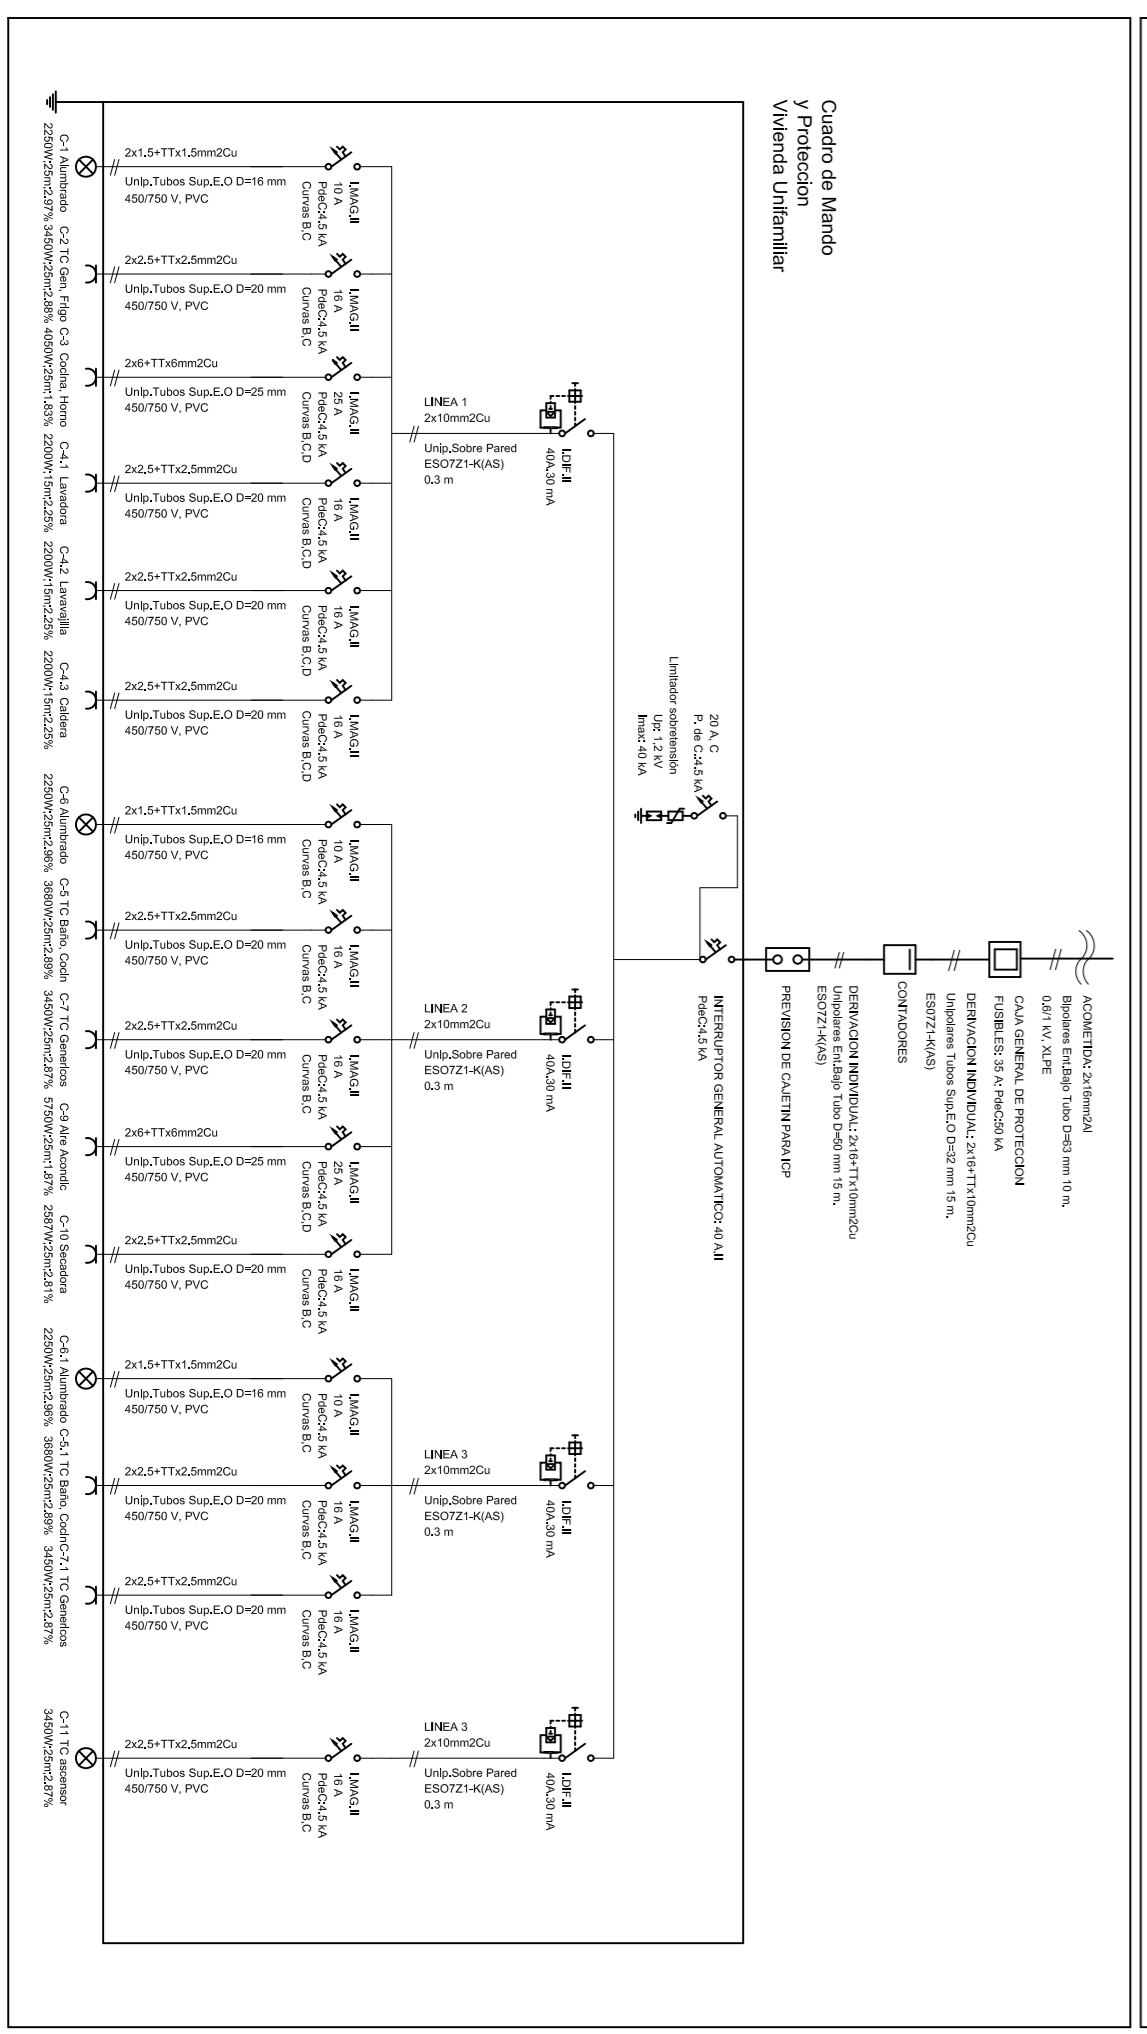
Cuadro de Mando
y Proteccion
Vivienda Unifamiliar

C-1 Alumbrado
2250W;25m;2.97%

2x1.5+TTx1.5mm2Cu
Unip.Tubos Sup.E.O D=16 mm
450/750 V, PVC

I.MAG.II
10 A
PdeC:4.5 kA
Curvas B,C

C-2 TC Gen, Frigo
3450W;25m;2.88%

2x2.5+TTx2.5mm2Cu
Unip.Tubos Sup.E.O D=20 mm
450/750 V, PVC

I.MAG.II
16 A
PdeC:4.5 kA
Curvas B,C

C-3 Cocina, Horno
4050W;25m;1.83%

2x6+TTx6mm2Cu
Unip.Tubos Sup.E.O D=25 mm
450/750 V, PVC

I.MAG.II
25 A
PdeC:4.5 kA
Curvas B,C,D

C-4.1 Lavadora
2200W;15m;2.25%

2x2.5+TTx2.5mm2Cu
Unip.Tubos Sup.E.O D=20 mm
450/750 V, PVC

I.MAG.II
16 A
PdeC:4.5 kA
Curvas B,C,D

C-4.2 Lavavajilla
2200W;15m;2.25%

2x2.5+TTx2.5mm2Cu
Unip.Tubos Sup.E.O D=20 mm
450/750 V, PVC

I.MAG.II
16 A
PdeC:4.5 kA
Curvas B,C,D

C-4.3 Caldera
2200W;15m;2.25%

2x2.5+TTx2.5mm2Cu
Unip.Tubos Sup.E.O D=20 mm
450/750 V, PVC

I.MAG.II
16 A
PdeC:4.5 kA
Curvas B,C,D

LINEA 1
2x10mm2Cu
Unip.Sobre Pared
ESO7Z1-K(AS)
0.3 m

I.DIF.II
40A.30 mA

Limitador sobretension
Up: 1.2 kV
Imax: 40 kA

20 A. C
P. de C.:4.5 kA

C-6 Alumbrado
2250W;25m;2.96%

2x1.5+TTx1.5mm2Cu
Unip.Tubos Sup.E.O D=16 mm
450/750 V, PVC

I.MAG.II
10 A
PdeC:4.5 kA
Curvas B,C

C-5 TC Baño, Cocin
3680W;25m;2.89%

2x2.5+TTx2.5mm2Cu
Unip.Tubos Sup.E.O D=20 mm
450/750 V, PVC

I.MAG.II
16 A
PdeC:4.5 kA
Curvas B,C

C-7 TC Genericos
3450W;25m;2.87%

2x2.5+TTx2.5mm2Cu
Unip.Tubos Sup.E.O D=20 mm
450/750 V, PVC

I.MAG.II
16 A
PdeC:4.5 kA
Curvas B,C

LINEA 2
2x10mm2Cu
Unip.Sobre Pared
ESO7Z1-K(AS)
0.3 m

I.DIF.II
40A.30 mA

C-9 Aire Acondic
5750W;25m;1.87%

2x6+TTx6mm2Cu
Unip.Tubos Sup.E.O D=25 mm
450/750 V, PVC

I.MAG.II
25 A
PdeC:4.5 kA
Curvas B,C,D

C-10 Secadora
2587W;25m;2.81%

2x2.5+TTx2.5mm2Cu
Unip.Tubos Sup.E.O D=20 mm
450/750 V, PVC

I.MAG.II
16 A
PdeC:4.5 kA
Curvas B,C

ACOMETIDA: 2x16mm2Al
Bipolares Ent.Bajo Tubo D=63 mm 10 m.
0.6/1 kV, XLPE

CAJA GENERAL DE PROTECCION
FUSIBLES: 35 A; PdeC:50 kA

DERIVACION INDIVIDUAL: 2x16+TTx10mm2Cu
Unipolares Tubos Sup.E.O D=32 mm 15 m.
ES07Z1-K(AS)

CONTADORES

DERIVACION INDIVIDUAL: 2x16+TTx10mm2Cu
Unipolares Ent.Bajo Tubo D=50 mm 15 m.
ES07Z1-K(AS)

PREVISION DE CAJETIN PARA ICP

INTERRUPTOR GENERAL AUTOMATICO: 40 A.II
PdeC:4.5 kA

C-6.1 Alumbrado
2250W;25m;2.96%

2x1.5+TTx1.5mm2Cu
Unip.Tubos Sup.E.O D=16 mm
450/750 V, PVC

I.MAG.II
10 A
PdeC:4.5 kA
Curvas B,C

C-5.1 TC Baño, Cocin
3680W;25m;2.89%

2x2.5+TTx2.5mm2Cu
Unip.Tubos Sup.E.O D=20 mm
450/750 V, PVC

I.MAG.II
16 A
PdeC:4.5 kA
Curvas B,C

C-7.1 TC Genericos
3450W;25m;2.87%

2x2.5+TTx2.5mm2Cu
Unip.Tubos Sup.E.O D=20 mm
450/750 V, PVC

I.MAG.II
16 A
PdeC:4.5 kA
Curvas B,C

LINEA 3
2x10mm2Cu
Unip.Sobre Pared
ESO7Z1-K(AS)
0.3 m

I.DIF.II
40A.30 mA

C-11 TC ascensor
3450W;25m;2.87%

2x2.5+TTx2.5mm2Cu
Unip.Tubos Sup.E.O D=20 mm
450/750 V, PVC

I.MAG.II
16 A
PdeC:4.5 kA
Curvas B,C

LINEA 3
2x10mm2Cu
Unip.Sobre Pared
ESO7Z1-K(AS)
0.3 m

I.DIF.II
40A.30 mA